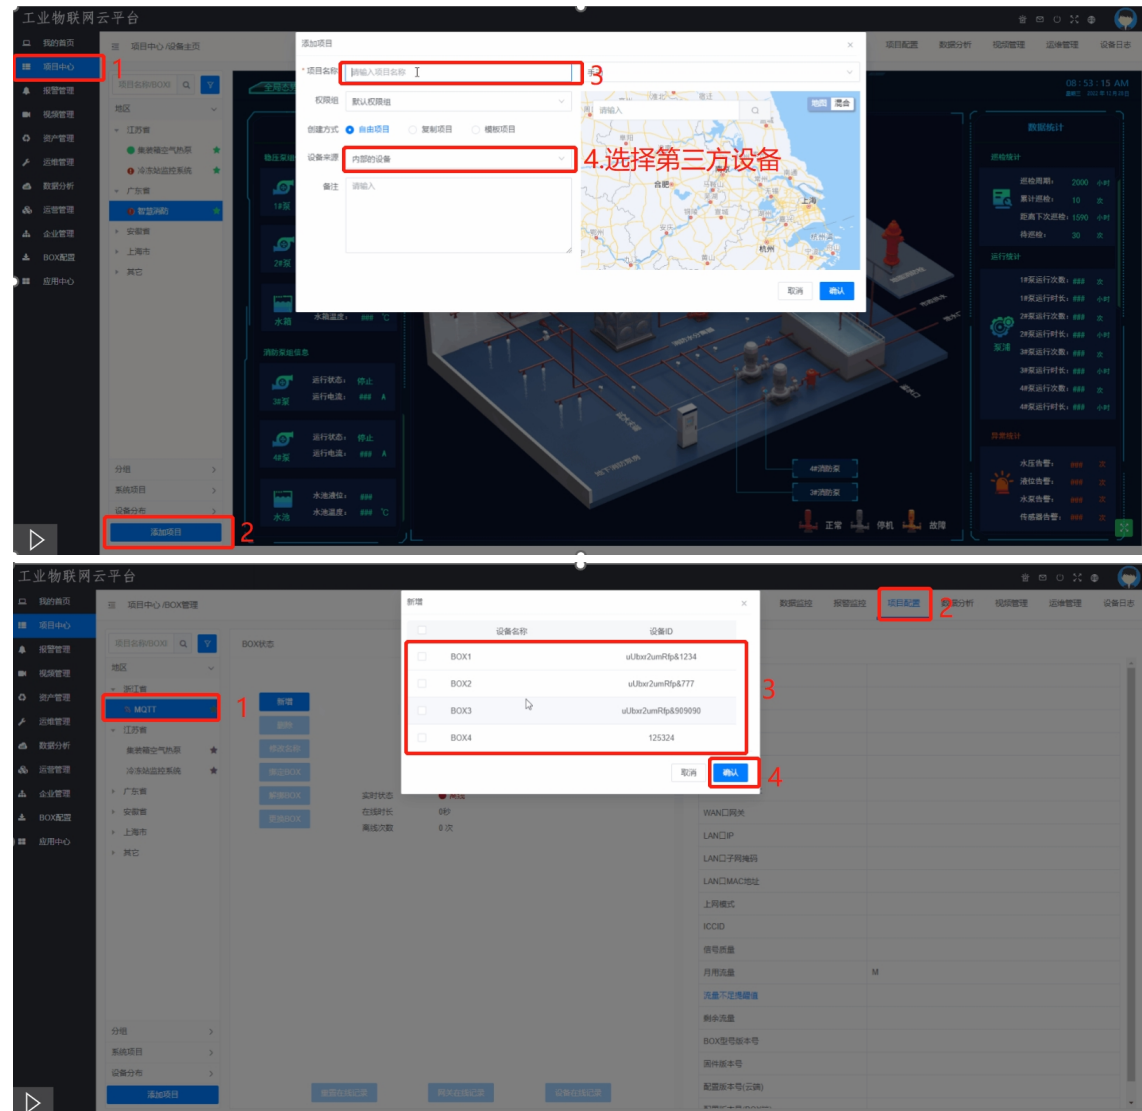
工业物联网云平台

我的首页
项目中心 1
报警管理
视频管理
资产管理
运维管理
数据分析
运营管理
企业管理
BOX配置
应用中心

项目中心 /设备主页
项目名称/BOX
地区
江苏省
奥唐翰空气热泵
冷冻站监控系统
广东省
智慧消防
安徽省
上海市
其它
分组
系统项目
设备分布
添加项目 2

添加项目
* 项目名称 请输入项目名称 3
权限组 默认权限组
创建方式 自由项目 复制项目 模板项目
设备来源 内部的设备 4.选择第三方设备
备注 请输入
请输入
地图 混合
合肥
上海
杭州
取消 确认

项目配置 数据分析 视频管理 运维管理 设备日志
08 : 53 : 15 AM
数据统计
巡检统计
巡检周期： 2000 小时
累计巡检： 10 次
距离下次巡检：1590 小时
待巡检： 30 次
运行统计
1#泵运行次数： ### 次
1#泵运行时长： ### 小时
2#泵运行次数： ### 次
2#泵运行时长： ### 小时
3#泵运行次数： ### 次
3#泵运行时长： ### 小时
4#泵运行次数： ### 次
4#泵运行时长： ### 小时
泵房
异常统计
水压告警： ### 次
液位告警： ### 次
水泵告警： ### 次
传感器告警： ### 次
稳压泵信息
1#泵
2#泵
水箱
水池温度： ### ℃
消防泵组信息
运行状态： 停止
运行电流： ### A
3#泵
4#泵
水池液位： ###
水池温度： ### ℃
水池
4#消防泵
3#消防泵
正常 停机 故障

工业物联网云平台

我的首页
项目中心
报警管理
视频管理
资产管理
运维管理
数据分析
运营管理
企业管理
BOX配置
应用中心

项目中心 /BOX管理
项目名称/BOX
地区
浙江省
MQTT 1
江苏省
奥唐翰空气热泵
冷冻站监控系统
广东省
安徽省
上海市
其它
分组
系统项目
设备分布
添加项目

BOX状态
新增
删除
修改名称
绑定BOX
解绑BOX
更新BOX
实时状态
在线时长 0秒
离线次数 0 次

新增
| | 设备名称 | 设备ID |
|---|---|---|
| | BOX1 | uUbxr2umRfp&1234 |
| | BOX2 | uUbxr2umRfp&777 |
| | BOX3 | uUbxr2umRfp&909090 |
| | BOX4 | 125324 |
3
取消 确认 4

数据监控 报警监控 项目配置 2 数据分析 视频管理 运维管理 设备日志
WAN口网关
LAN口IP
LAN口子网掩码
LAN口MAC地址
上网模式
ICCID
信号质量
月用流量 M
流量不足提醒值
剩余流量
BOX型号版本号
固件版本号
配置版本号(云端)
查看在线记录 网关在线记录 设备在线记录